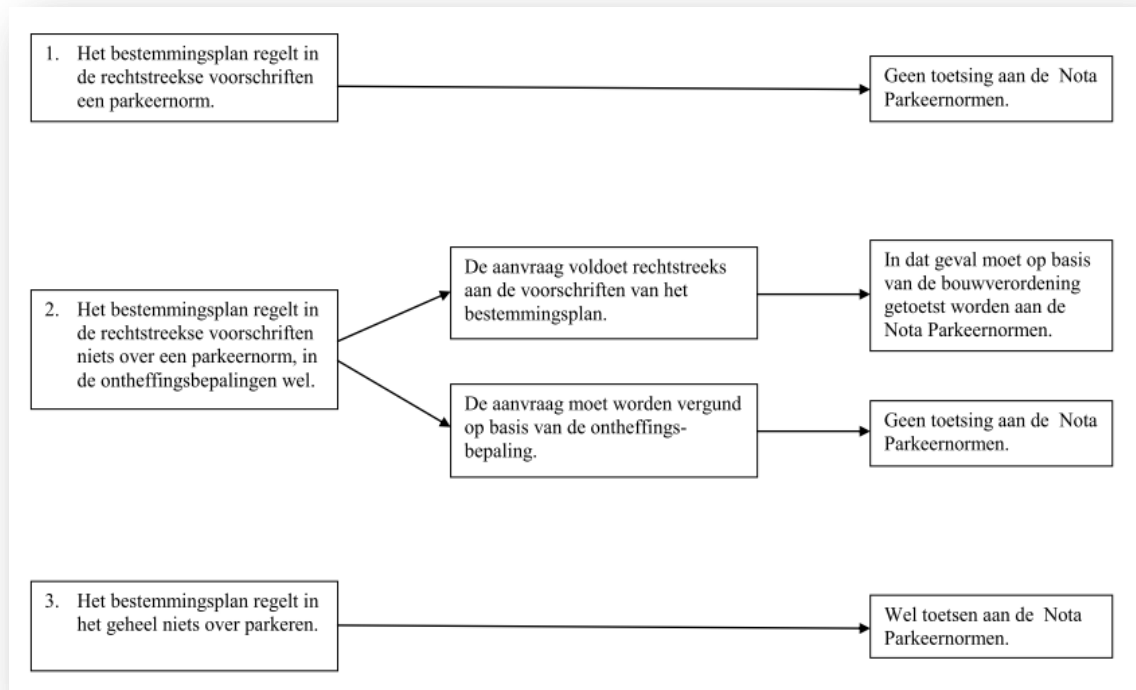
1. Het bestemmingsplan regelt in de rechtstreekse voorschriften een parkeernorm.

Geen toetsing aan de Nota Parkeernormen.

2. Het bestemmingsplan regelt in de rechtstreekse voorschriften niets over een parkeernorm, in de ontheffingsbepalingen wel.

De aanvraag voldoet rechtstreeks aan de voorschriften van het bestemmingsplan.

In dat geval moet op basis van de bouwverordening getoetst worden aan de Nota Parkeernormen.

De aanvraag moet worden vergund op basis van de ontheffingsbepaling.

Geen toetsing aan de Nota Parkeernormen.

3. Het bestemmingsplan regelt in het geheel niets over parkeren.

Wel toetsen aan de Nota Parkeernormen.